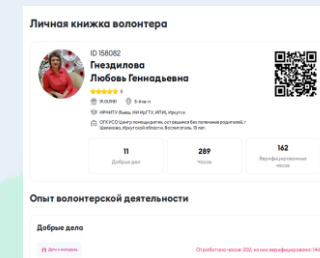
Личная книжка волонтера

ID 158082
Гнездилова
Любовь Геннадьевна

★★★★★ 5

11.01.1981 5-8 лет

ИРНИТУ Вышк, ИИ ИрГТУ, ИПИ, Иркутск

ОГКУСО Центр помощи детям, оставшимся без попечения родителей, г. Шелехово, Иркутской области, В силе: 13 лет

11
Добрых дел

289
Часов

162
Верифицированных часов

Опыт волонтерской деятельности

Добрые дела

Дети и молодежь

Отработано часов: 202, из них верифицировано: 146